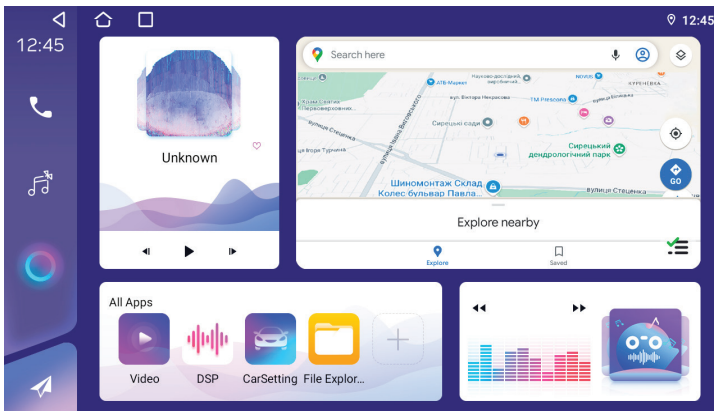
12:45

12:45

Unknown

Search here

АТБ-Маркет

Науково-дослідний експертний

вул. Віктора Некрасова

ТМ Рексона

NOVUS

КУРЕНІВКА

вулиця Стеценка

Сирецькі сади

вул. Бориса Тупчика

Сирецький дендрологічний парк

Шиномонтаж Склад Колес бульвар Павла...

вулиця Стеценка

GO

Explore nearby

Explore

Saved

All Apps

Video

DSP

CarSetting

File Explor...